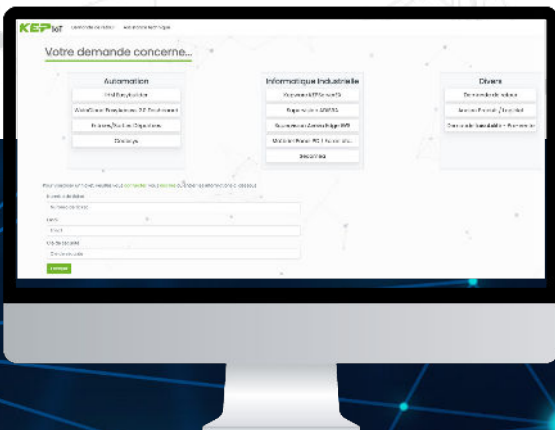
KEP IoT Demande de devis Assistance technique

Votre demande concerne...

Automation

Unit EasyBuilder

WinCC/Hmi Easy/Intouch/ 3D Tool / Intellimt

Drivers/Tools/Objets Pro

Directory

Informatique Industrielle

Support KEPServerEX

Support de la SIMATIC

Support ArchestrA/WW

Madison/Panel PC / Pc Intouch...

Sécurité

Divers

Demande de devis

Accès Portail / Support

Demande de contact / Formation

Pour accéder au portail, veuillez vous connecter. Vous pouvez aussi remplir les informations ci-dessous.

Numéro de dossier

Numéro de dossier

Email

Email

Code de sécurité

Code de sécurité

Valider